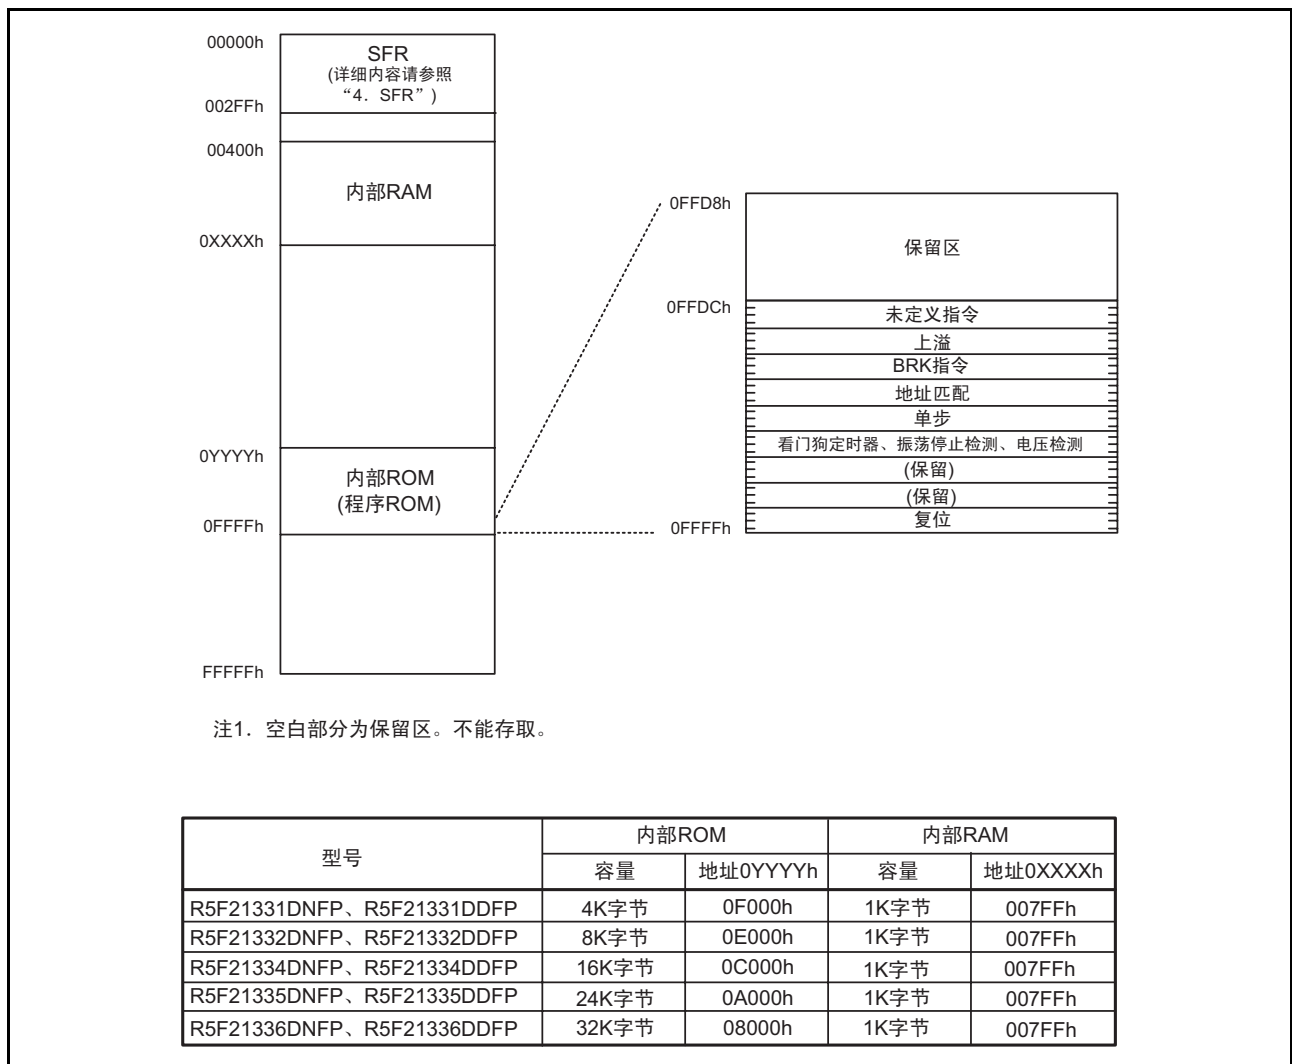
00000h
SFR
(详细内容请参照“4．SFR”)
002FFh
00400h
内部RAM
0XXXXh
0YYYYh
内部ROM
(程序ROM)
0FFFFh
FFFFFh

0FFD8h
保留区
0FFDCh
未定义指令
上溢
BRK指令
地址匹配
单步
看门狗定时器、振荡停止检测、电压检测
(保留)
(保留)
复位
0FFFFh

注1．空白部分为保留区。不能存取。

| 型号 | 内部ROM | | 内部RAM | |
|---|---|---|---|---|
| | 容量 | 地址0YYYYh | 容量 | 地址0XXXXh |
| R5F21331DNFP、R5F21331DDFP | 4K字节 | 0F000h | 1K字节 | 007FFh |
| R5F21332DNFP、R5F21332DDFP | 8K字节 | 0E000h | 1K字节 | 007FFh |
| R5F21334DNFP、R5F21334DDFP | 16K字节 | 0C000h | 1K字节 | 007FFh |
| R5F21335DNFP、R5F21335DDFP | 24K字节 | 0A000h | 1K字节 | 007FFh |
| R5F21336DNFP、R5F21336DDFP | 32K字节 | 08000h | 1K字节 | 007FFh |